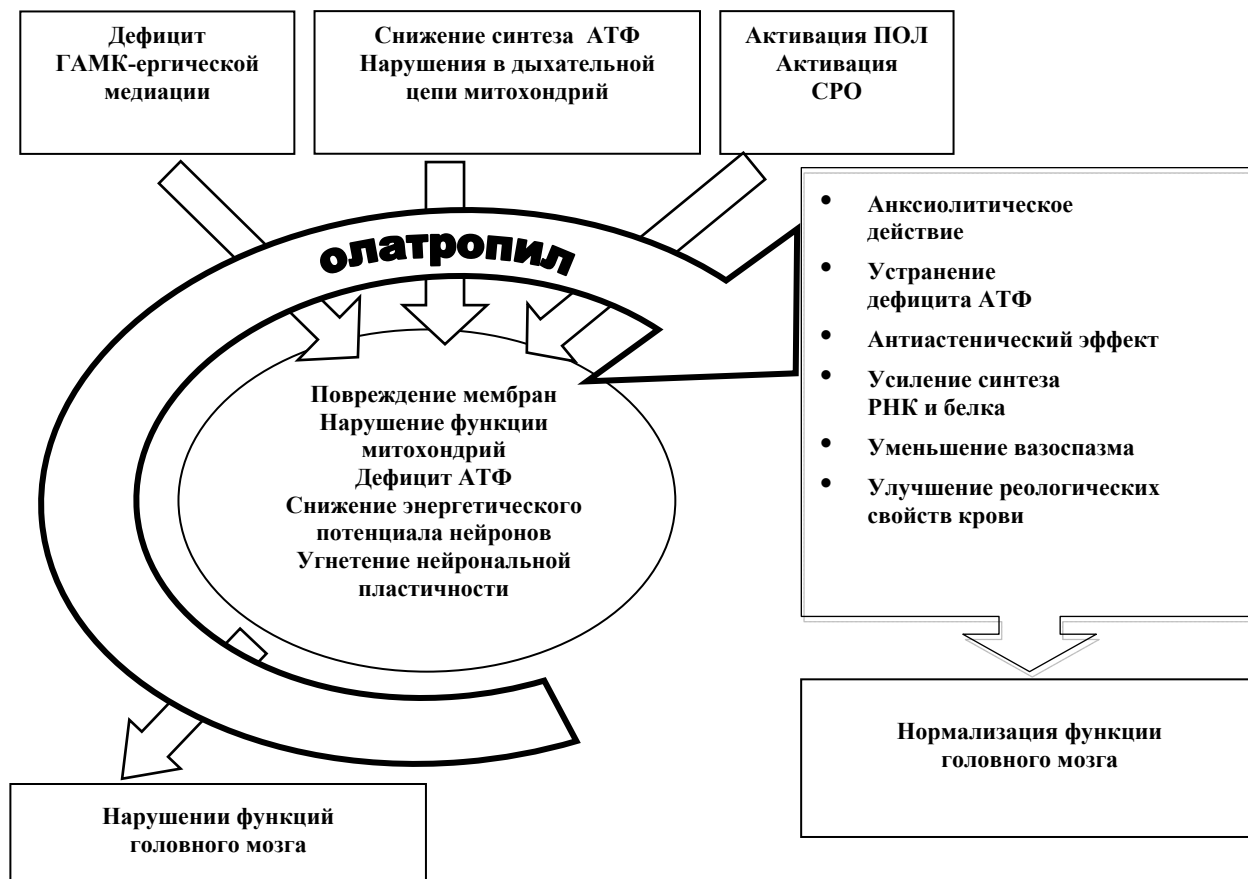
Дефицит ГАМК-ергической медиации

Снижение синтеза АТФ Нарушения в дыхательной цепи митохондрий

Активация ПОЛ Активация СРО

олатропил

Повреждение мембран
Нарушение функции митохондрий
Дефицит АТФ
Снижение энергетического потенциала нейронов
Угнетение нейрональной пластичности

• Анксиолитическое действие
• Устранение дефицита АТФ
• Антиастенический эффект
• Усиление синтеза РНК и белка
• Уменьшение вазоспазма
• Улучшение реологических свойств крови

Нормализация функции головного мозга

Нарушении функций головного мозга